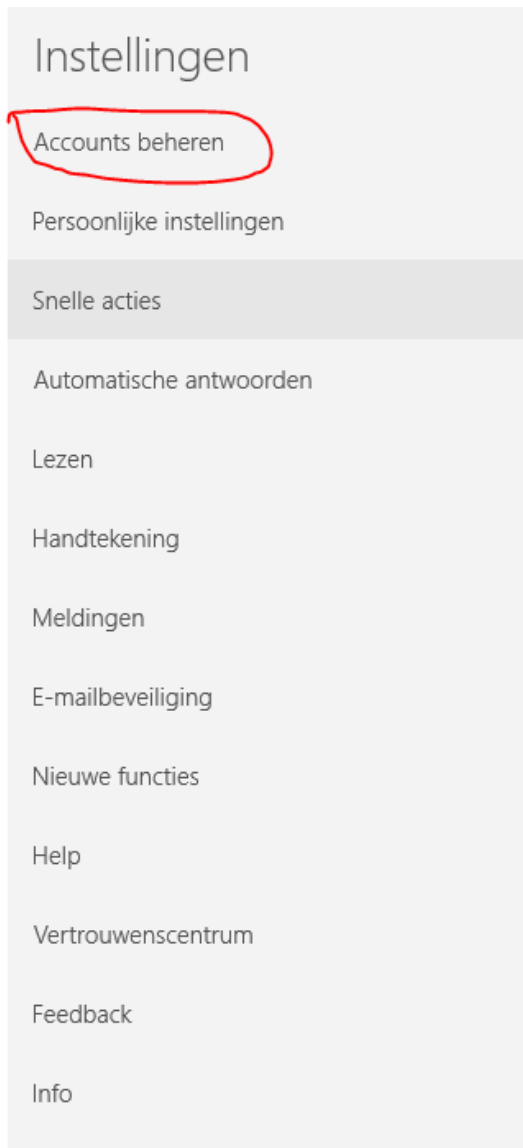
Instellingen

Accounts beheren

Persoonlijke instellingen

Snelle acties

Automatische antwoorden

Lezen

Handtekening

Meldingen

E-mailbeveiliging

Nieuwe functies

Help

Vertrouwenscentrum

Feedback

Info